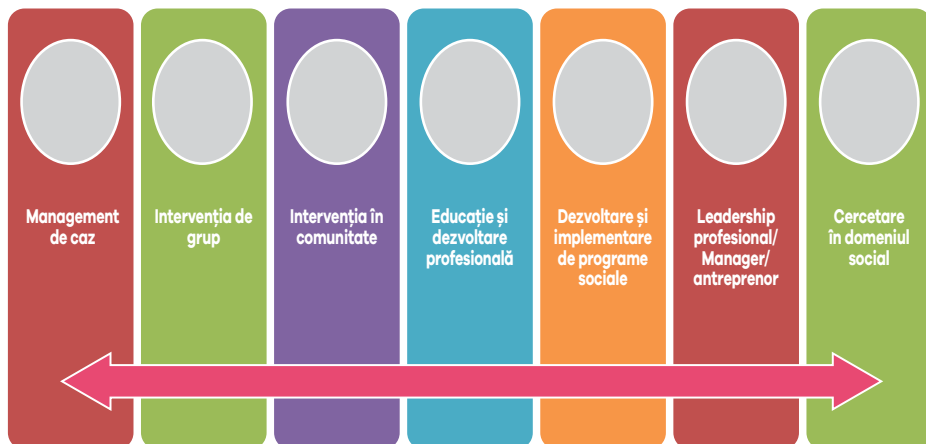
Management de caz

Intervenția de grup

Intervenția în comunitate

Educație și dezvoltare profesională

Dezvoltare și implementare de programe sociale

Leadership profesional/ Manager/ antreprenor

Cercetare în domeniul social